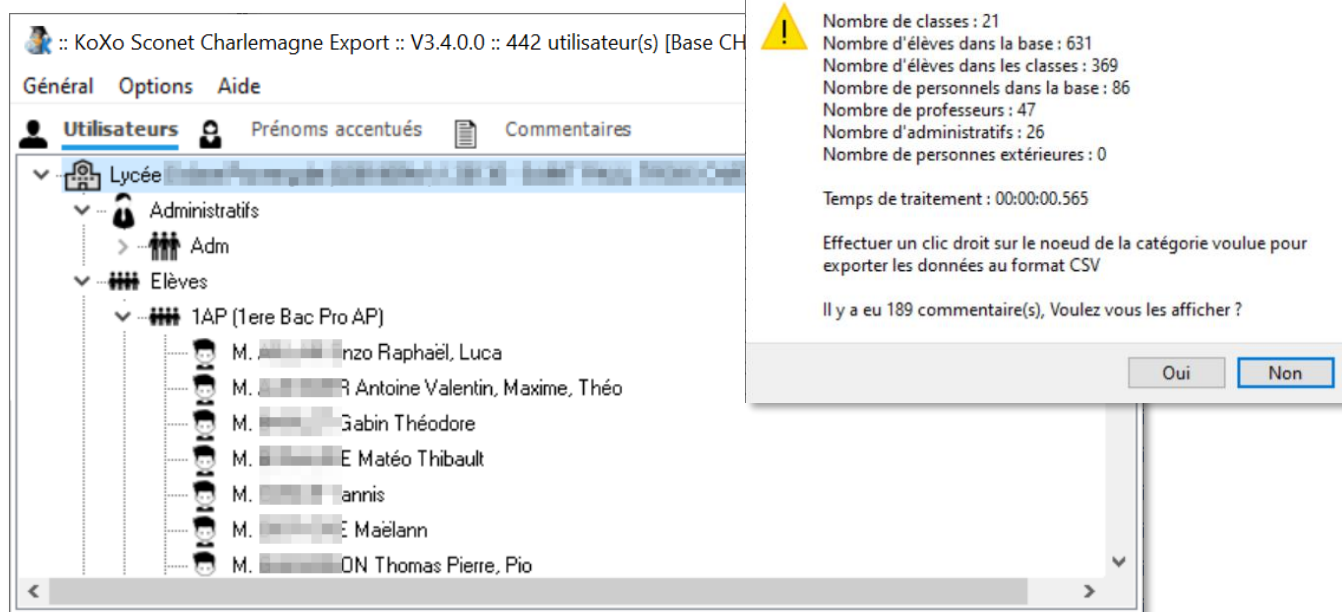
:: KoXo Sconet Charlemagne Export :: V3.4.0.0 :: 442 utilisateur(s) [Base CH

Général Options Aide

Utilisateurs Prénoms accentués Commentaires

Lycée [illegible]
Administratifs
Adm
Elèves
1AP (1ere Bac Pro AP)
M. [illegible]nzo Raphaël, Luca
M. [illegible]R Antoine Valentin, Maxime, Théo
M. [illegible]Gabin Théodore
M. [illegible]E Matéo Thibault
M. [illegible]annis
M. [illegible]E Maëlann
M. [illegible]ON Thomas Pierre, Pio

Nombre de classes : 21
Nombre d'élèves dans la base : 631
Nombre d'élèves dans les classes : 369
Nombre de personnels dans la base : 86
Nombre de professeurs : 47
Nombre d'administratifs : 26
Nombre de personnes extérieures : 0

Temps de traitement : 00:00:00.565

Effectuer un clic droit sur le noeud de la catégorie voulue pour exporter les données au format CSV

Il y a eu 189 commentaire(s), Voulez vous les afficher ?

Oui Non